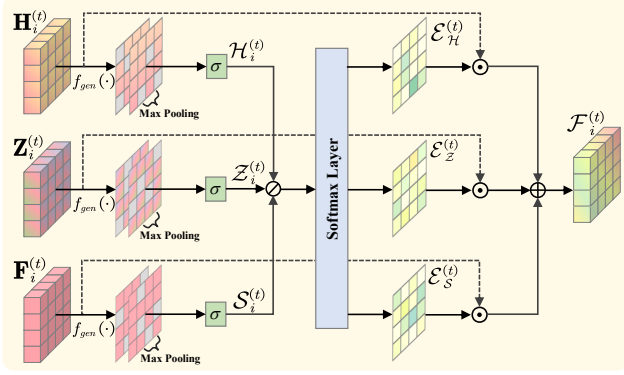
$\mathbf{H}_i^{(t)}$
$f_{gen}(\cdot)$
Max Pooling
$\sigma$
$\mathcal{H}_i^{(t)}$
$\mathbf{Z}_i^{(t)}$
$f_{gen}(\cdot)$
Max Pooling
$\sigma$
$\mathcal{Z}_i^{(t)}$
$\oslash$
$\mathbf{F}_i^{(t)}$
$f_{gen}(\cdot)$
Max Pooling
$\sigma$
$\mathcal{S}_i^{(t)}$
Softmax Layer
$\mathcal{E}_{\mathcal{H}}^{(t)}$
$\mathcal{E}_{\mathcal{Z}}^{(t)}$
$\mathcal{E}_{\mathcal{S}}^{(t)}$
$\odot$
$\odot$
$\odot$
$\oplus$
$\mathcal{F}_i^{(t)}$